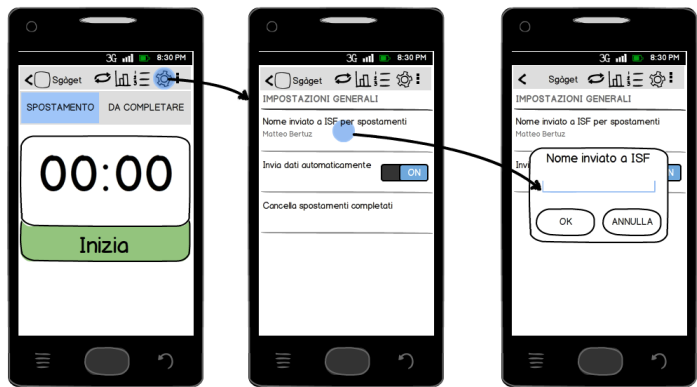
3G 8:30 PM
< Sgàget
SPOSTAMENTO
DA COMPLETARE
00:00
Inizia

3G 8:30 PM
< Sgàget
IMPOSTAZIONI GENERALI
Nome inviato a ISF per spostamenti
Matteo Bertuz
Invia dati automaticamente
ON
Cancella spostamenti completati

3G 8:30 PM
< Sgàget
IMPOSTAZIONI GENERALI
Nome inviato a ISF per spostamenti
Matteo Bertuz
Invi
ON
Nome inviato a ISF
OK
ANNULLA